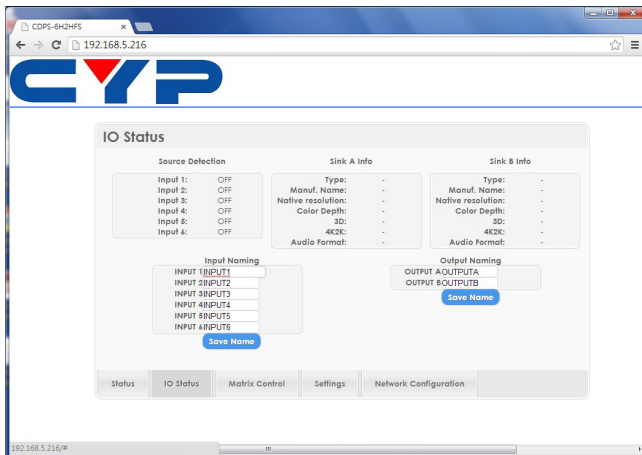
CDPS-6H2HFS

192.168.5.216

CYP

IO Status

Source Detection

| | |
|---|---|
| Input 1: | OFF |
| Input 2: | OFF |
| Input 3: | OFF |
| Input 4: | OFF |
| Input 5: | OFF |
| Input 6: | OFF |

Sink A Info

| | |
|---|---|
| Type: | - |
| Manuf. Name: | - |
| Native resolution: | - |
| Color Depth: | - |
| 3D: | - |
| 4K2K: | - |
| Audio Format: | - |

Sink B Info

| | |
|---|---|
| Type: | - |
| Manuf. Name: | - |
| Native resolution: | - |
| Color Depth: | - |
| 3D: | - |
| 4K2K: | - |
| Audio Format: | - |

Input Naming

| | |
|---|---|
| INPUT 1 | INPUT1 |
| INPUT 2 | INPUT2 |
| INPUT 3 | INPUT3 |
| INPUT 4 | INPUT4 |
| INPUT 5 | INPUT5 |
| INPUT 6 | INPUT6 |

Save Name

Output Naming

| | |
|---|---|
| OUTPUT A | OUTPUTA |
| OUTPUT B | OUTPUTB |

Save Name

Status IO Status Matrix Control Settings Network Configuration

192.168.5.216/#